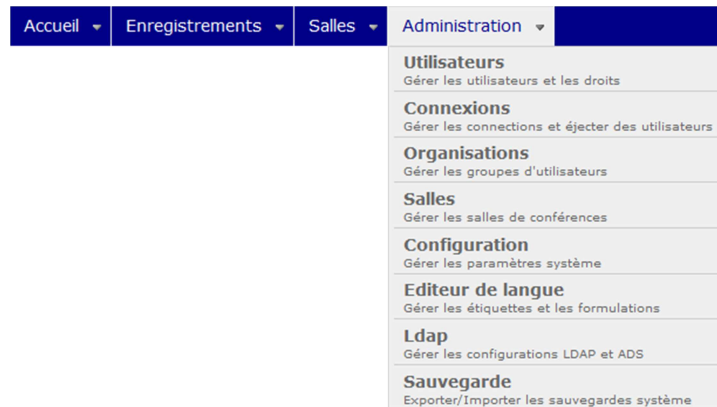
Accueil Enregistrements Salles Administration

Utilisateurs
Gérer les utilisateurs et les droits

Connexions
Gérer les connections et éjecter des utilisateurs

Organisations
Gérer les groupes d'utilisateurs

Salles
Gérer les salles de conférences

Configuration
Gérer les paramètres système

Editeur de langue
Gérer les étiquettes et les formulations

Ldap
Gérer les configurations LDAP et ADS

Sauvegarde
Exporter/Importer les sauvegardes système